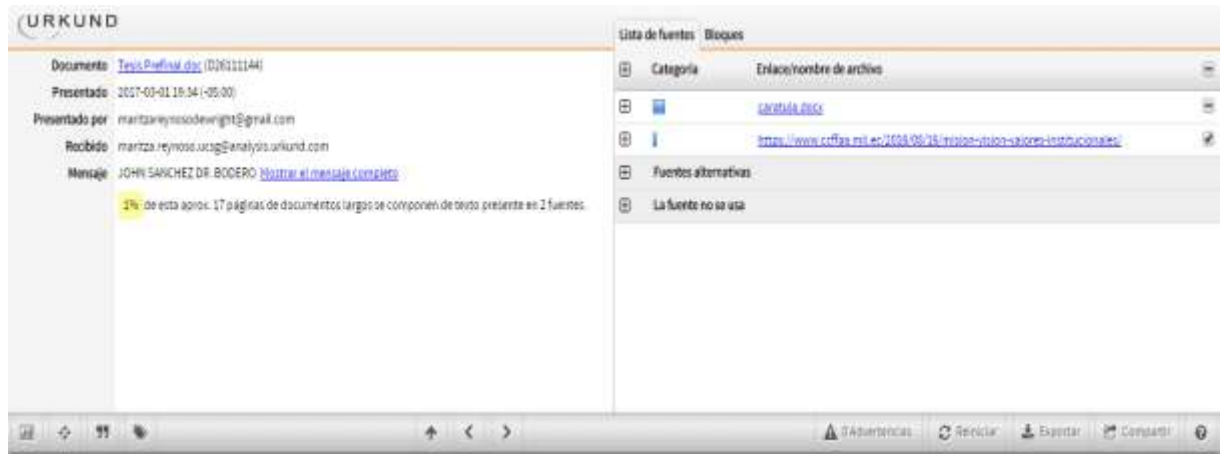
URKUND

Documento Tesis Prefinal.doc (D26111144)
Presentado 2017-03-01 19:34 (-05:00)
Presentado por maritzareynosodewright@gmail.com
Recibido maritza.reynoso.ucsg@analysis.urkund.com
Mensaje JOHN SANCHEZ DR. BODERO Mostrar el mensaje completo

1% de esta aprox. 17 páginas de documentos largos se componen de texto presente en 2 fuentes.

Lista de fuentes Bloques

| | Categoría | Enlace/nombre de archivo |
|---|---|---|
| ⊞ | | caratula.docx |
| ⊞ | | https://www.ccffaa.mil.ec/2016/05/16/mision-vision-valores-institucionales/ |
| ⊟ | Fuentes alternativas | |
| ⊟ | La fuente no se usa | |

0 Advertencias Reiniciar Exportar Compartir